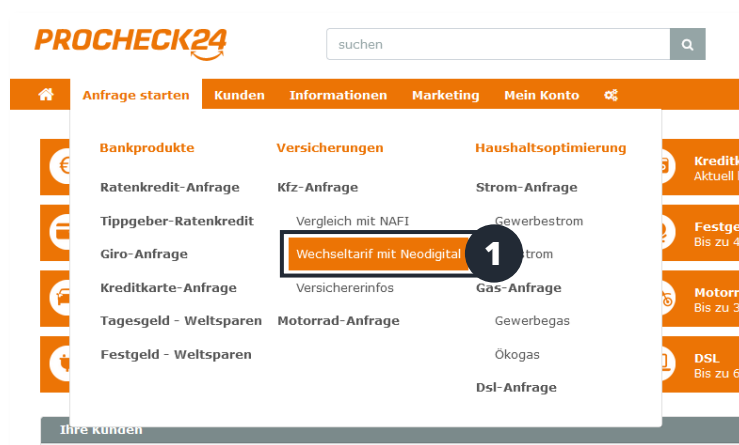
PROCHECK24

suchen

Anfrage starten Kunden Informationen Marketing Mein Konto

Bankprodukte
Ratenkredit-Anfrage
Tippgeber-Ratenkredit
Giro-Anfrage
Kreditkarte-Anfrage
Tagesgeld - Weltsparen
Festgeld - Weltsparen

Versicherungen
Kfz-Anfrage
Vergleich mit NAFI
Wechseltarif mit Neodigital
Versichererinfos
Motorrad-Anfrage

Haushaltsoptimierung
Strom-Anfrage
Gewerbestrom
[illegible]strom
Gas-Anfrage
Gewerbegas
Ökogas
Dsl-Anfrage

1

Kredit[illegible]
Aktuell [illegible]
Festge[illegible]
Bis zu 4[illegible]
Motor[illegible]
Bis zu 3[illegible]
DSL
Bis zu 6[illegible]

Ihre Kunden